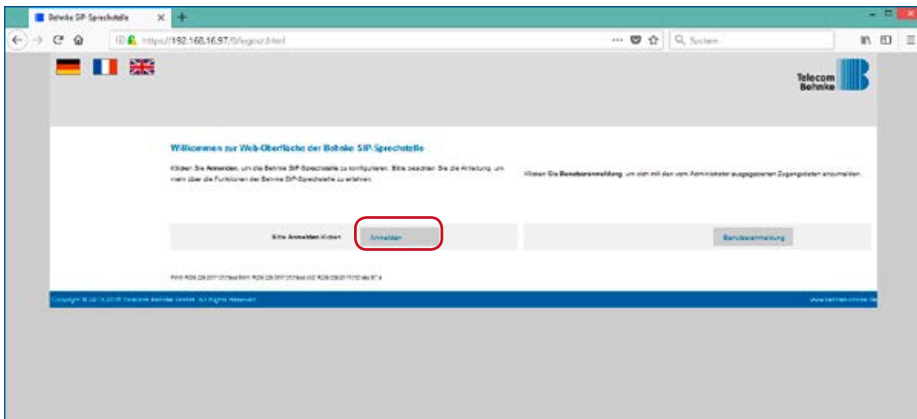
Behnke SIP-Sprechstelle

https://192.168.16.97/0/logout.html

Suchen

Telecom Behnke

Willkommen zur Web-Oberfläche der Behnke SIP-Sprechstelle

Klicken Sie Anmelden, um die Behnke SIP-Sprechstelle zu konfigurieren. Bitte beachten Sie die Anleitung, um mehr über die Funktionen der Behnke SIP-Sprechstelle zu erfahren.

Klicken Sie Benutzeranmeldung, um sich mit den vom Administrator ausgegebenen Zugangsdaten anzumelden.

Bitte Anmelden klicken

Anmelden

Benutzeranmeldung

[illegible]

Copyright © 2015-2019 Telecom Behnke GmbH. All Rights Reserved

www.behnke-online.de